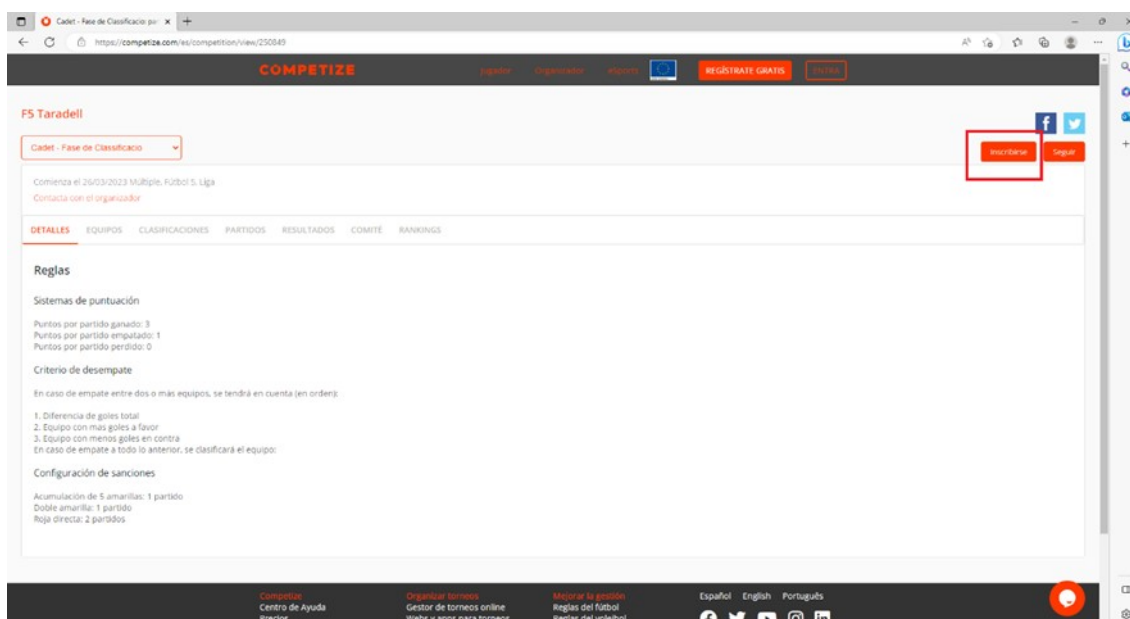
Cadet - Fase de Classificacio: pa ×

https://competize.com/es/competition/view/250849

COMPETIZE

Jugador Organizador eSports

REGÍSTRATE GRATIS

ENTRA

FS Taradell

Cadet - Fase de Classificacio

Inscribirse

Seguir

Comienza el 26/03/2023 Múltiple. Fútbol 5. Liga

Contacta con el organizador

DETALLES EQUIPOS CLASIFICACIONES PARTIDOS RESULTADOS COMITÉ RANKINGS

Reglas

Sistemas de puntuación

Puntos por partido ganado: 3
Puntos por partido empatado: 1
Puntos por partido perdido: 0

Criterio de desempate

En caso de empate entre dos o más equipos, se tendrá en cuenta (en orden):

1. Diferencia de goles total
2. Equipo con mas goles a favor
3. Equipo con menos goles en contra
En caso de empate a todo lo anterior, se clasificará el equipo:

Configuración de sanciones

Acumulación de 5 amarillas: 1 partido
Doble amarilla: 1 partido
Roja directa: 2 partidos

Competize
Centro de Ayuda
Precios

Organizar torneos
Gestor de torneos online
Webs y apps para torneos

Mejorar la gestión
Reglas del fútbol
Reglas del voleibol

Español English Português